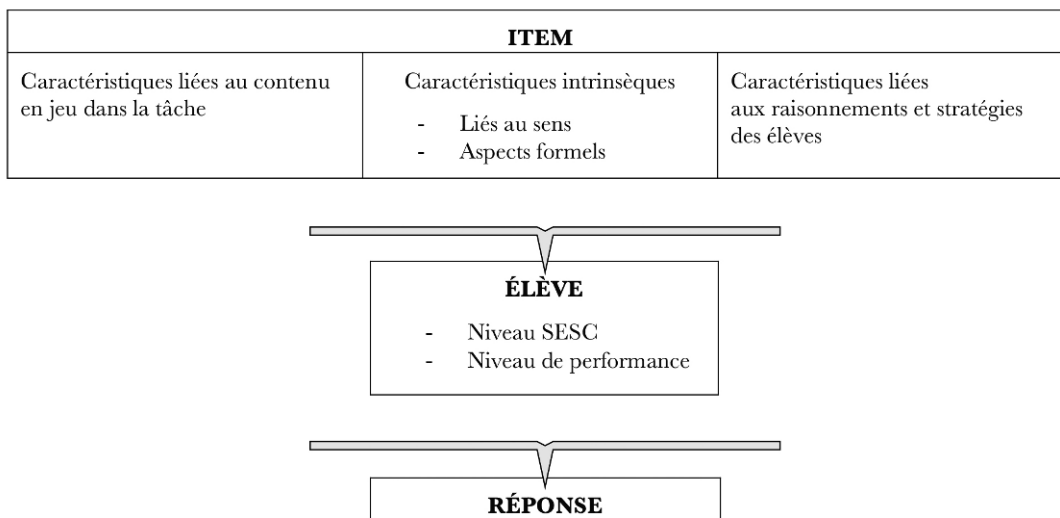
ITEM

| Caractéristiques liées au contenu en jeu dans la tâche | Caractéristiques intrinsèques<br>- Liés au sens<br>- Aspects formels | Caractéristiques liées aux raisonnements et stratégies des élèves |
|---|---|---|

ÉLÈVE
- Niveau SESC
- Niveau de performance

RÉPONSE